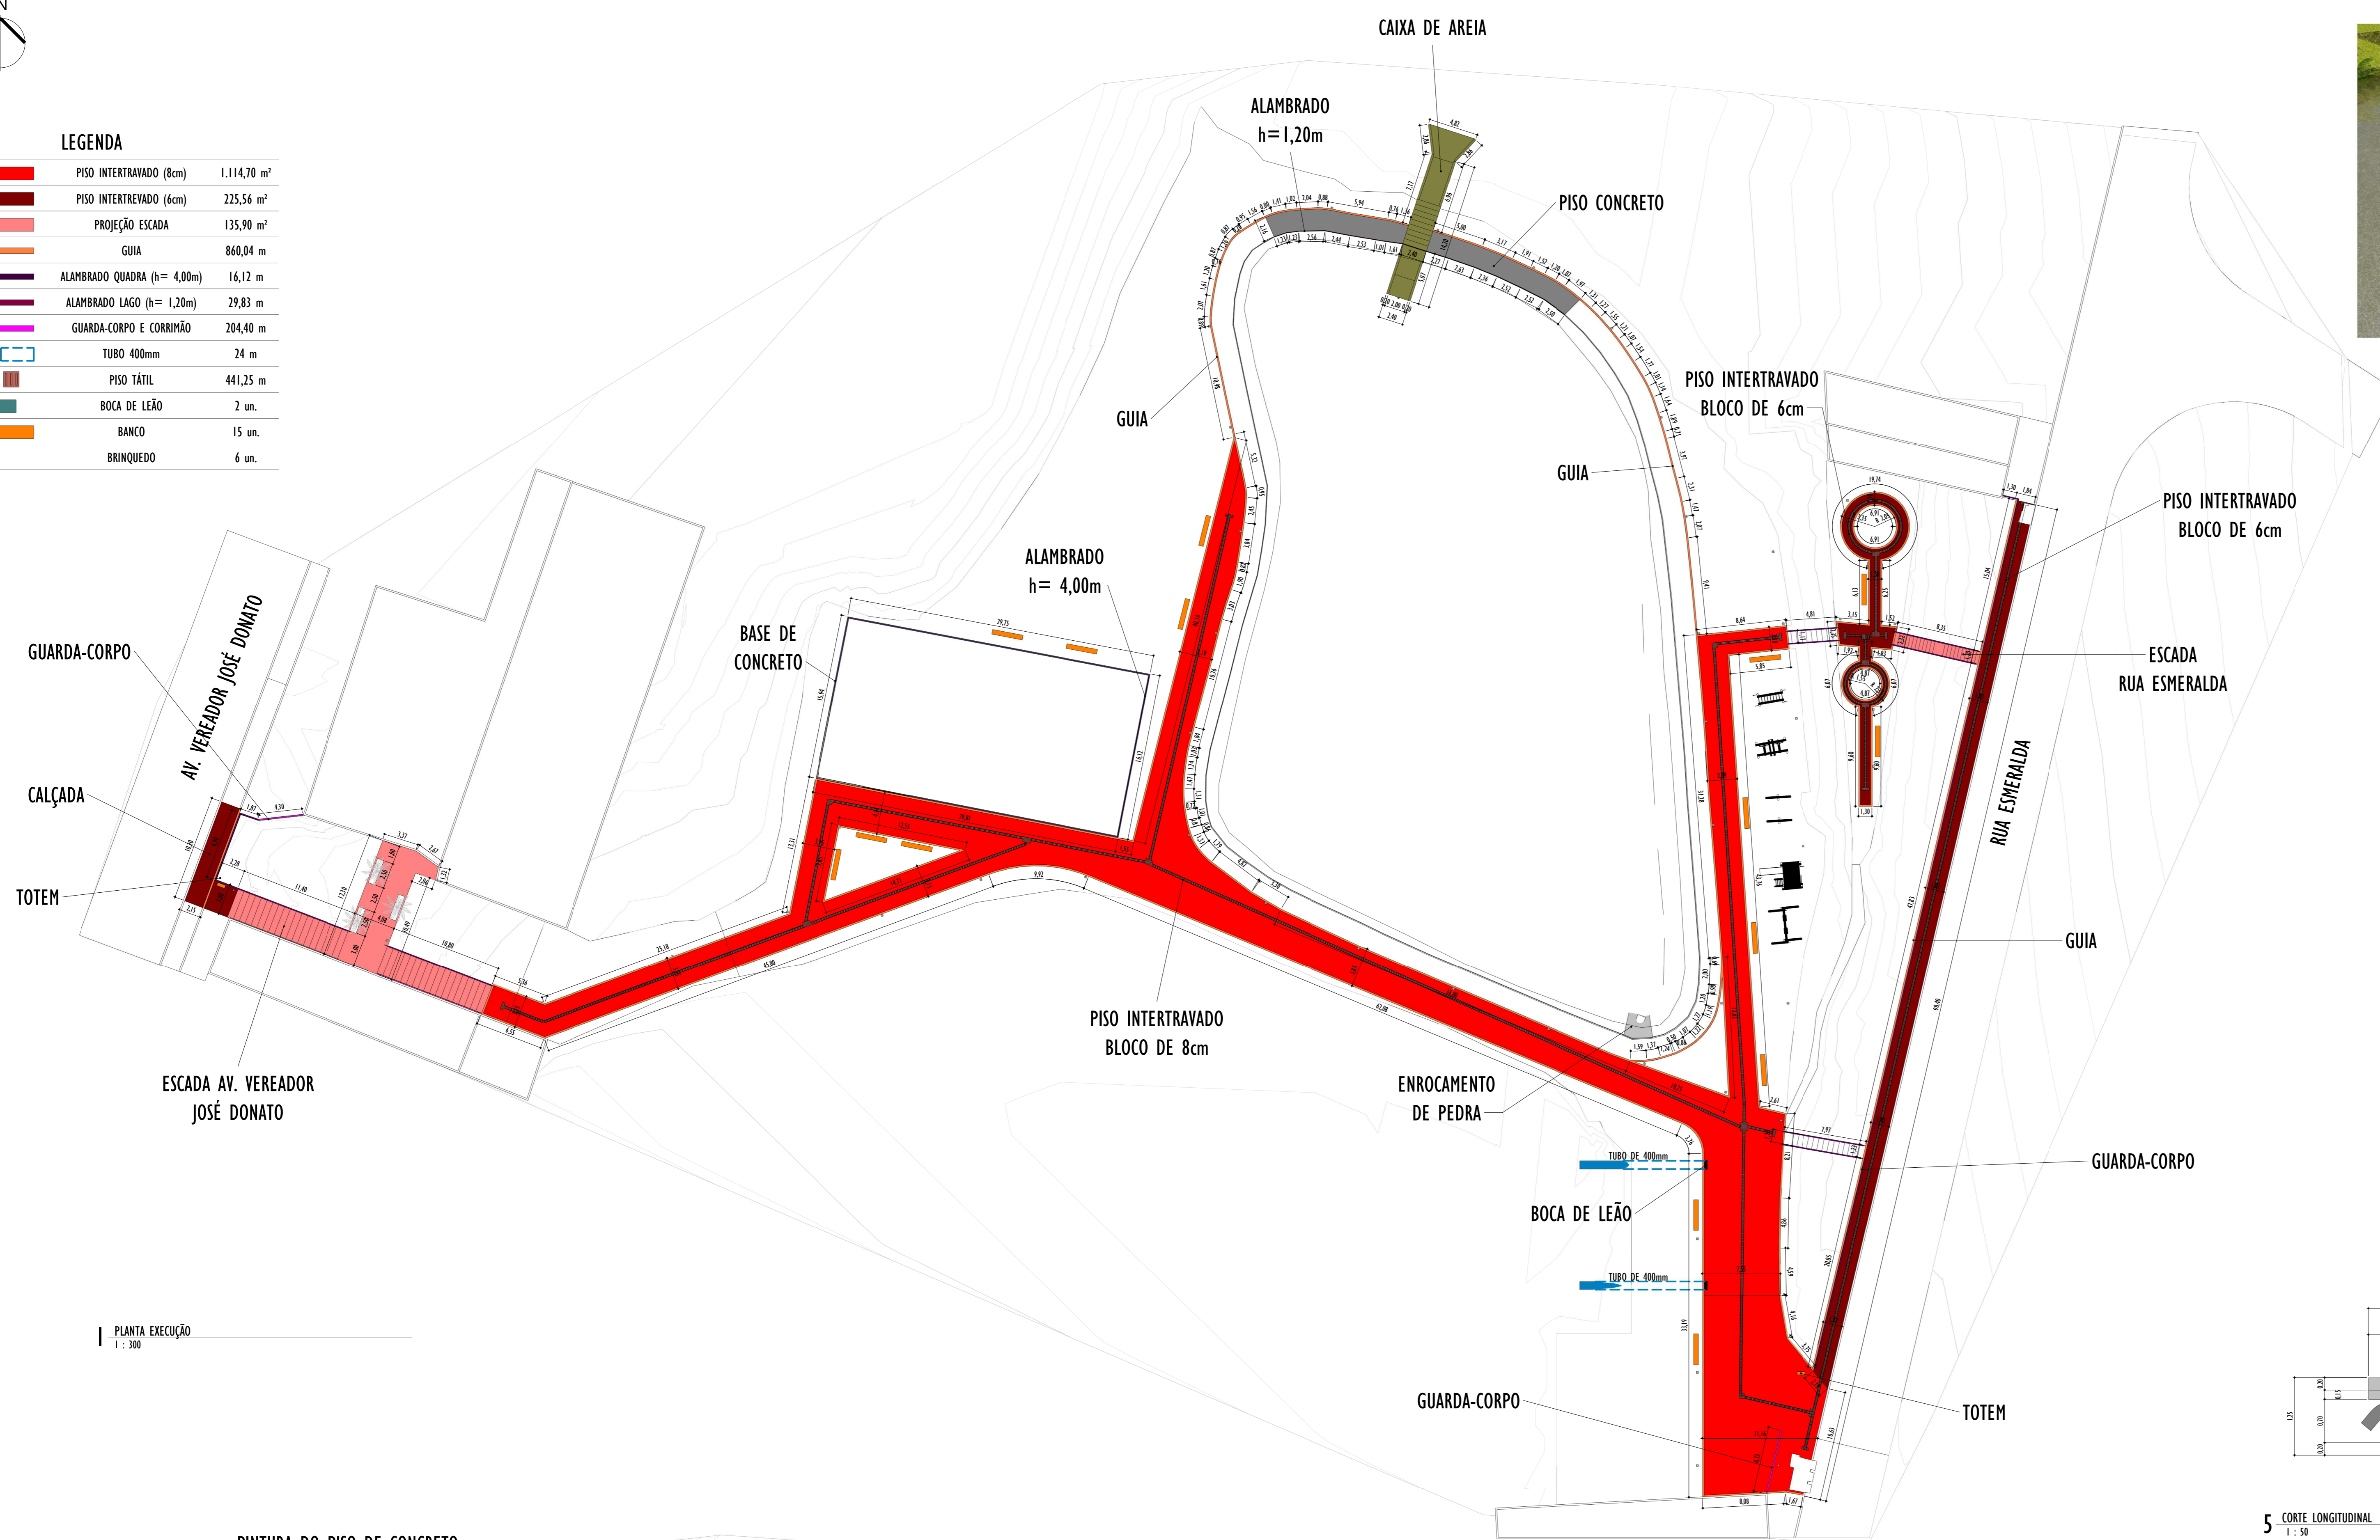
LEGENDA

| | | |
|---|---|---|
| | PISO INTERTRAVADO (8cm) | 1.114,70 m² |
| | PISO INTERTREVADO (6cm) | 225,56 m² |
| | PROJEÇÃO ESCADA | 135,90 m² |
| | GUIA | 860,04 m |
| | ALAMBRADO QUADRA (h= 4,00m) | 16,12 m |
| | ALAMBRADO LAGO (h= 1,20m) | 29,83 m |
| | GUARDA-CORPO E CORRIMÃO | 204,40 m |
| | TUBO 400mm | 24 m |
| | PISO TÁTIL | 441,25 m |
| | BOCA DE LEÃO | 2 un. |
| | BANCO | 15 un. |
| | BRINQUEDO | 6 un. |

CAIXA DE AREIA

ALAMBRADO h=1,20m

PISO CONCRETO

PISO INTERTRAVADO BLOCO DE 6cm

GUIA

GUIA

PISO INTERTRAVADO BLOCO DE 6cm

ALAMBRADO h= 4,00m

BASE DE CONCRETO

GUARDA-CORPO

AV. VEREADOR JOSÉ DONATO

CALÇADA

TOTEM

ESCADA RUA ESMERALDA

RUA ESMERALDA

GUIA

PISO INTERTRAVADO BLOCO DE 8cm

ENROCAMENTO DE PEDRA

ESCADA AV. VEREADOR JOSÉ DONATO

TUBO DE 400mm

BOCA DE LEÃO

TUBO DE 400mm

GUARDA-CORPO

GUARDA-CORPO

TOTEM

1 PLANTA EXECUÇÃO 1 : 300

5 CORTE LONGITUDINAL 1 : 50